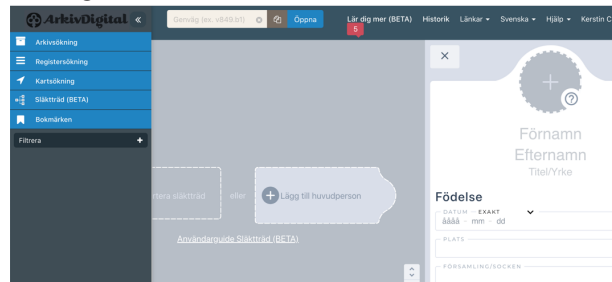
ArkivDigital «

Genväg (ex. v649.b1) Öppna

Lär dig mer (BETA) 5 Historik Länkar Svenska Hjälp Kerstin C

Arkivsökning
Registersökning
Kartsökning
Släktträd (BETA)
Bokmärken

Filtrera +

rtera släktträd eller + Lägg till huvudperson

Användarguide Släktträd (BETA)

×

Förnamn
Efternamn
Titel/Yrke

Födelse
DATUM EXAKT
åååå - mm - dd
PLATS
FÖRSAMLING/SOCKEN